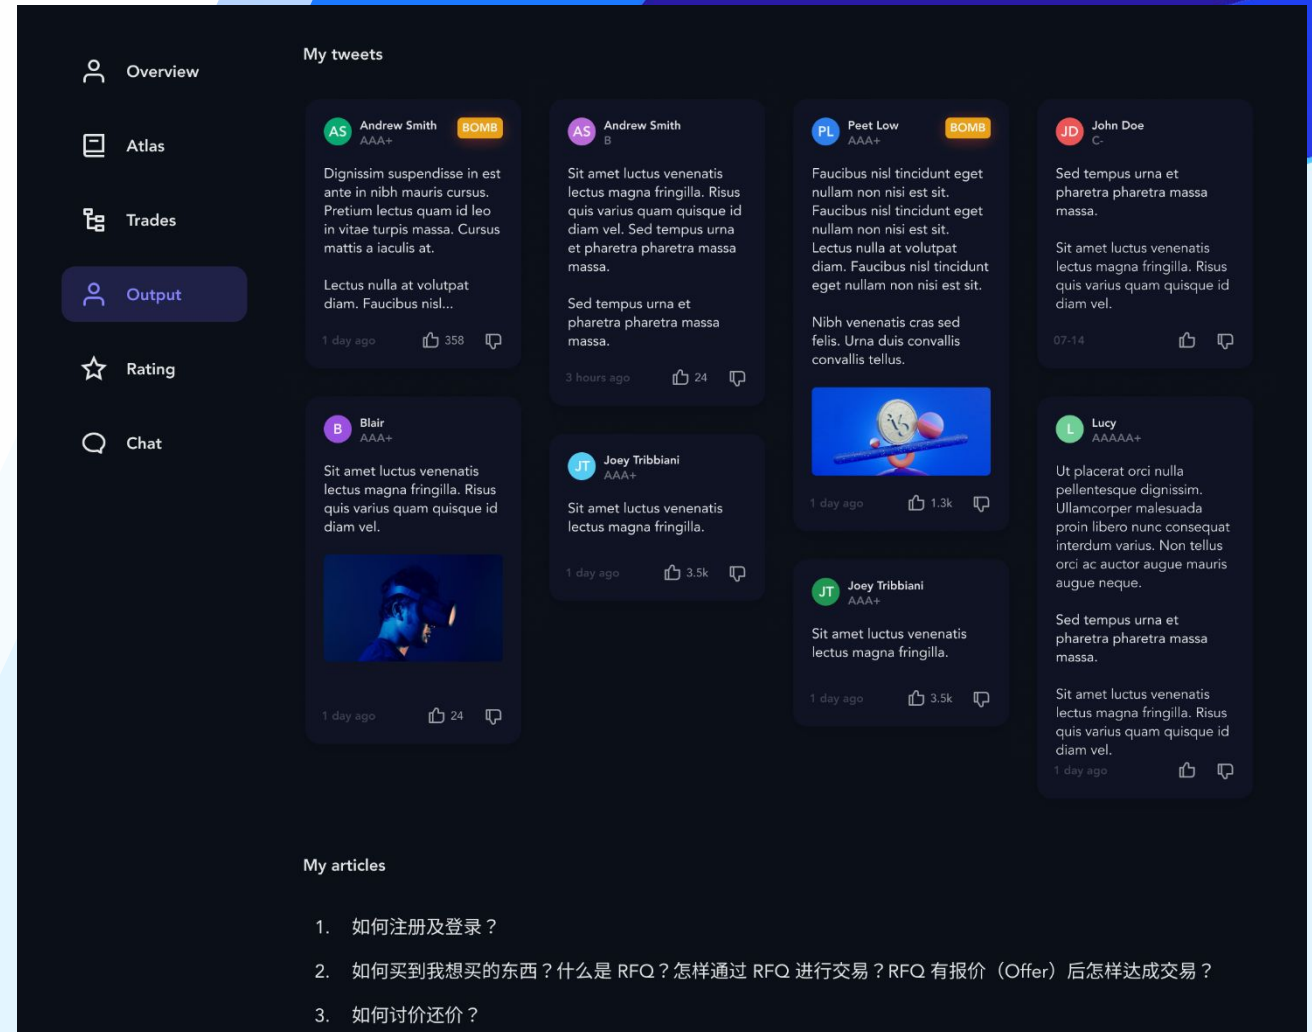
Overview

Atlas

Trades

Output

Rating

Chat

My tweets

AS Andrew Smith AAA+ BOMB

Dignissim suspendisse in est ante in nibh mauris cursus. Pretium lectus quam id leo in vitae turpis massa. Cursus mattis a iaculis at.

Lectus nulla at volutpat diam. Faucibus nisl...

1 day ago 358

B Blair AAA+

Sit amet luctus venenatis lectus magna fringilla. Risus quis varius quam quisque id diam vel.

1 day ago 24

AS Andrew Smith B

Sit amet luctus venenatis lectus magna fringilla. Risus quis varius quam quisque id diam vel. Sed tempus urna et pharetra pharetra massa massa.

Sed tempus urna et pharetra pharetra massa massa.

3 hours ago 24

JT Joey Tribbiani AAA+

Sit amet luctus venenatis lectus magna fringilla.

1 day ago 3.5k

PL Peet Low AAA+ BOMB

Faucibus nisl tincidunt eget nullam non nisi est sit. Faucibus nisl tincidunt eget nullam non nisi est sit. Lectus nulla at volutpat diam. Faucibus nisl tincidunt eget nullam non nisi est sit.

Nibh venenatis cras sed felis. Urna duis convallis convallis tellus.

1 day ago 1.3k

JT Joey Tribbiani AAA+

Sit amet luctus venenatis lectus magna fringilla.

1 day ago 3.5k

JD John Doe C-

Sed tempus urna et pharetra pharetra massa massa.

Sit amet luctus venenatis lectus magna fringilla. Risus quis varius quam quisque id diam vel.

07-14

L Lucy AAAAA+

Ut placerat orci nulla pellentesque dignissim. Ullamcorper malesuada proin libero nunc consequat interdum varius. Non tellus orci ac auctor augue mauris augue neque.

Sed tempus urna et pharetra pharetra massa massa.

Sit amet luctus venenatis lectus magna fringilla. Risus quis varius quam quisque id diam vel.

1 day ago

My articles

1. 如何注册及登录？

2. 如何买到我想买的东西？什么是 RFQ？怎样通过 RFQ 进行交易？RFQ 有报价（Offer）后怎样达成交易？

3. 如何讨价还价？